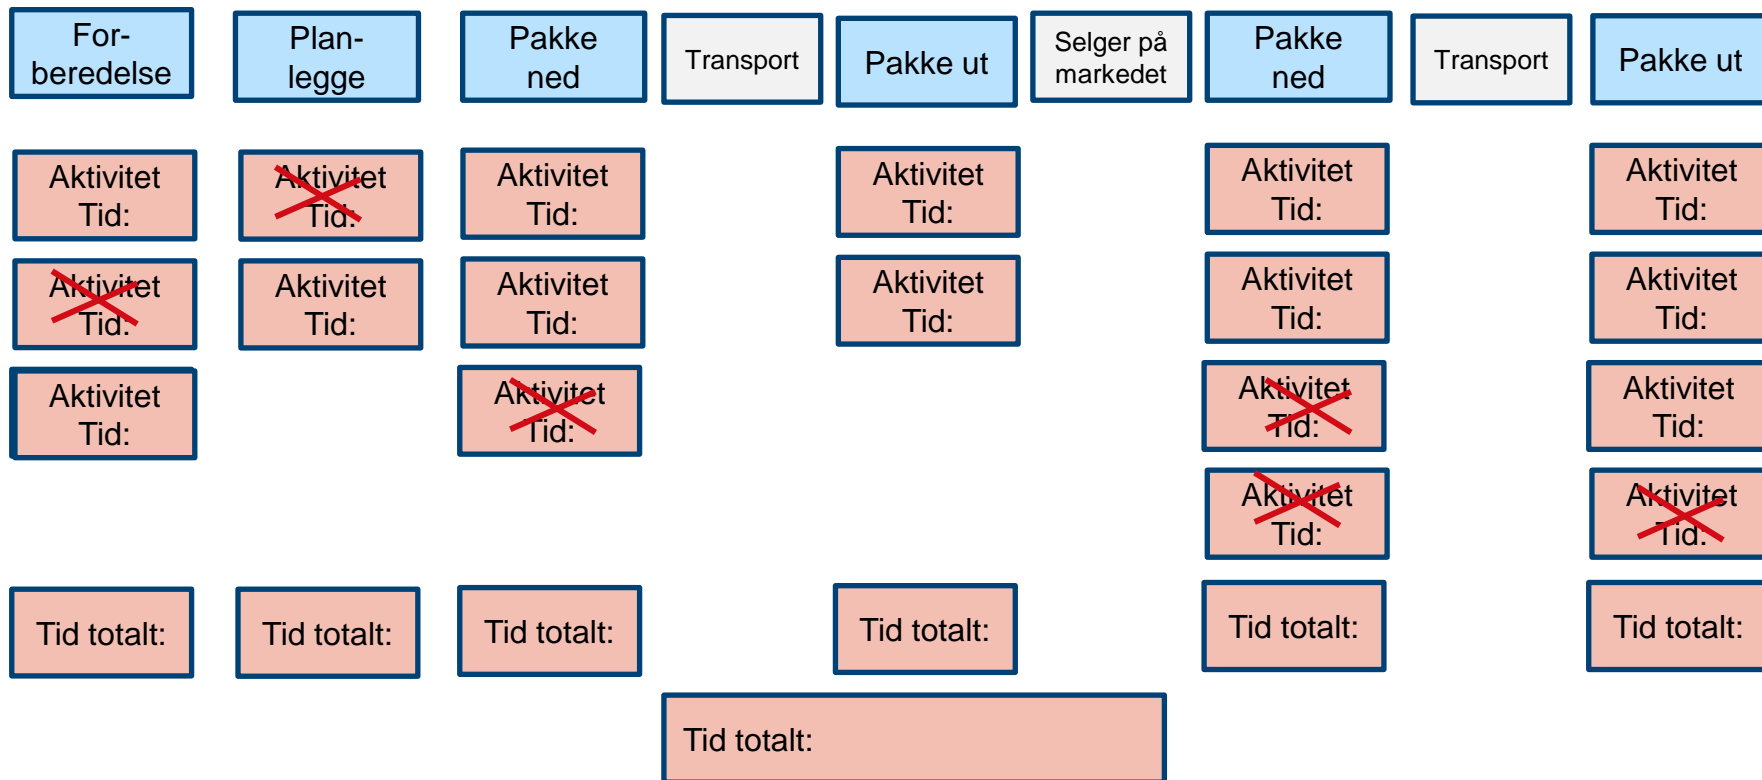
For-beredelse

Plan-legge

Pakke ned

Transport

Pakke ut

Selger på markedet

Pakke ned

Transport

Pakke ut

Aktivitet
Tid:

Aktivitet
Tid:

Aktivitet
Tid:

Tid totalt:

Aktivitet
Tid:

Aktivitet
Tid:

Tid totalt:

Aktivitet
Tid:

Aktivitet
Tid:

Aktivitet
Tid:

Tid totalt:

Aktivitet
Tid:

Aktivitet
Tid:

Tid totalt:

Aktivitet
Tid:

Aktivitet
Tid:

Aktivitet
Tid:

Aktivitet
Tid:

Tid totalt:

Aktivitet
Tid:

Aktivitet
Tid:

Aktivitet
Tid:

Aktivitet
Tid:

Tid totalt:

Tid totalt: